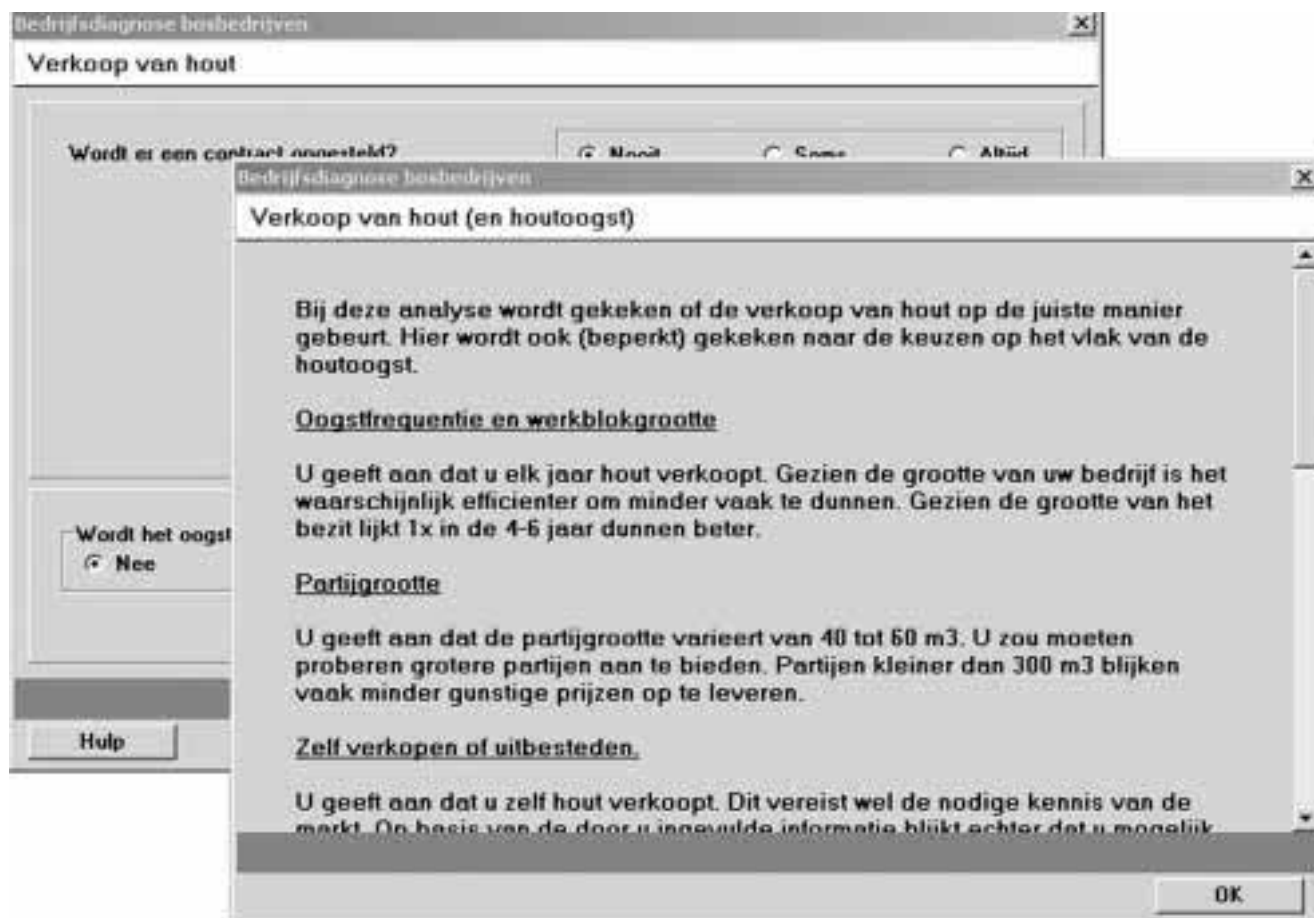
Bedrijfsdiagnose bosbedrijven

Verkoop van hout

Wordt er een contract opgesteld?

Nooit

Soms

Altijd

Wordt het oogst

Nee

Hulp

Bedrijfsdiagnose bosbedrijven

Verkoop van hout (en houtoogst)

Bij deze analyse wordt gekeken of de verkoop van hout op de juiste manier gebeurt. Hier wordt ook (beperkt) gekeken naar de keuzen op het vlak van de houtoogst.

Oogstfrequentie en werkblokgrootte

U geeft aan dat u elk jaar hout verkoopt. Gezien de grootte van uw bedrijf is het waarschijnlijk efficienter om minder vaak te dunnen. Gezien de grootte van het bezit lijkt 1x in de 4-6 jaar dunnen beter.

Partijgrootte

U geeft aan dat de partijgrootte varieert van 40 tot 60 m3. U zou moeten proberen grotere partijen aan te bieden. Partijen kleiner dan 300 m3 blijken vaak minder gunstige prijzen op te leveren.

Zelf verkopen of uitbesteden.

U geeft aan dat u zelf hout verkoopt. Dit vereist wel de nodige kennis van de markt. Op basis van de door u ingevulde informatie blijkt echter dat u mogelijk

OK